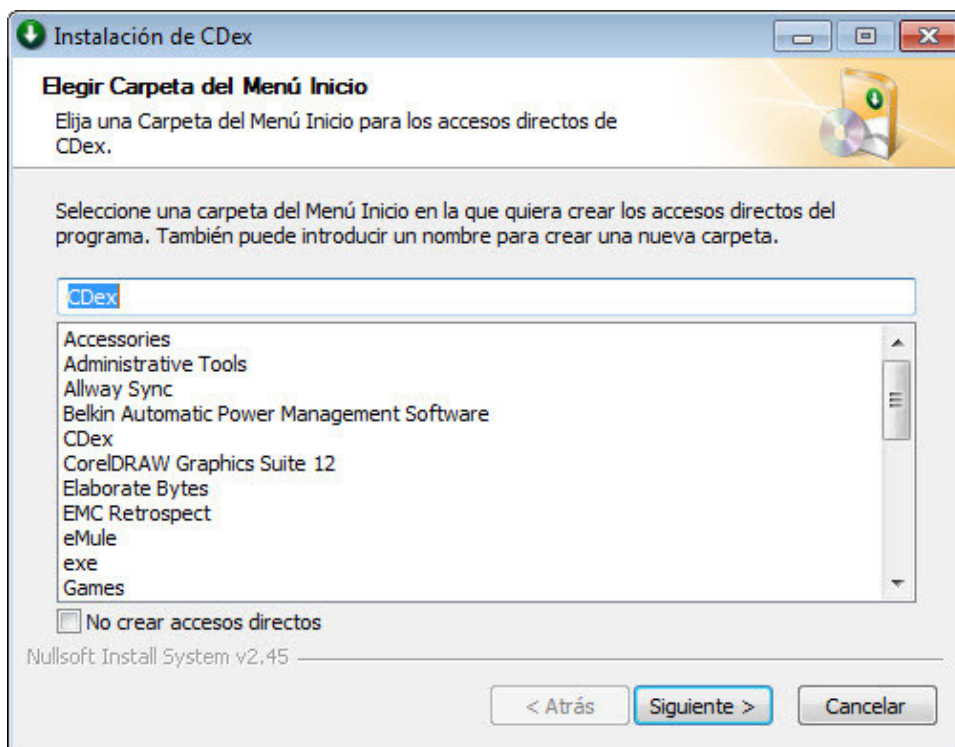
Instalación de CDex

Elegir Carpeta del Menú Inicio

Elija una Carpeta del Menú Inicio para los accesos directos de CDex.

Seleccione una carpeta del Menú Inicio en la que quiera crear los accesos directos del programa. También puede introducir un nombre para crear una nueva carpeta.

CDex

Accessories
Administrative Tools
Allway Sync
Belkin Automatic Power Management Software
CDex
CorelDRAW Graphics Suite 12
Elaborate Bytes
EMC Retrospect
eMule
exe
Games

No crear accesos directos

Nullsoft Install System v2.45

< Atrás
Siguiente >
Cancelar